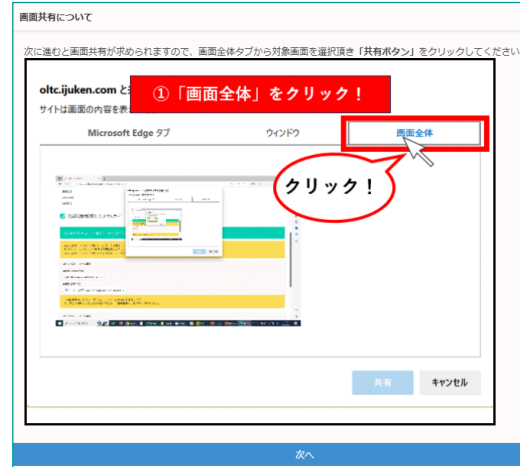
画面共有について

次に進むと画面共有が求められますので、画面全体タブから対象画面を選択頂き「共有ボタン」をクリックしてくださ

oltc.ijuken.com と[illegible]

サイトは画面の内容を表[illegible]

①「画面全体」をクリック！

Microsoft Edge タブ

ウィンドウ

画面全体

クリック！

共有

キャンセル

次へ